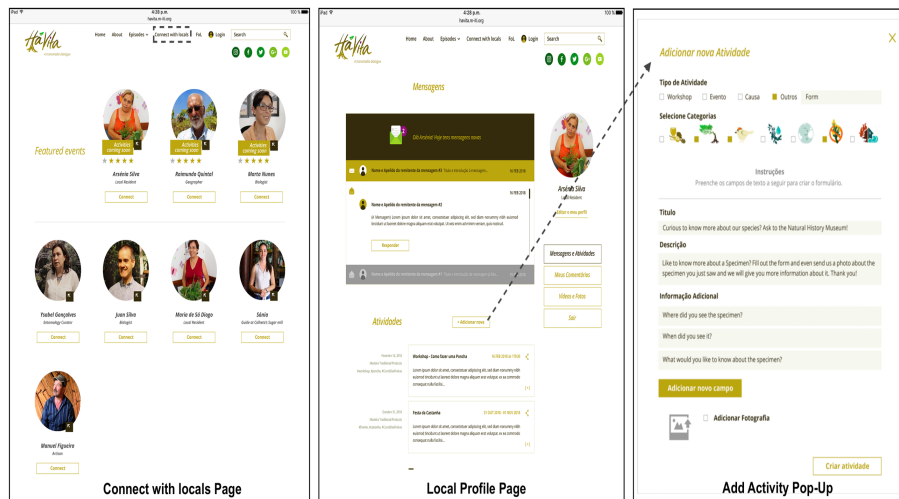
iPad 4:28 p.m. 100 %
havita.m-iti.org

HaVita
A Comunidade Biológica

Home About Episodes Connect with locals PoL Login Search

Featured events

Activities coming soon
Arsénia Silva
Local Resident
Connect

Activities coming soon
Raimundo Quintal
Geographer
Connect

Activities coming soon
Marta Nunes
Biologist
Connect

Ysabel Gonçalves
Entomology Curator
Connect

Juan Silva
Biologist
Connect

Maria do Sú Diogo
Local Resident
Connect

Sónia
Guide at Calheta's Sugar mill
Connect

Manuel Figueira
Artisan
Connect

Connect with locals Page

iPad 4:28 p.m. 100 %
havita.m-iti.org

HaVita
A Comunidade Biológica

Home About Episodes Connect with locals PoL Login Search

Mensagens

Olá Arsénia! Você tem mensagens novas

Nome e Apelido do remetente da mensagem #1 Texto mensagem mensagem... 18/09/2016

Nome e Apelido do remetente da mensagem #2 18/09/2016

Lê Mensagem Lorem ipsum dolor sit amet, consectetuer adipiscing elit, sed diam nonummy nibh euismod tincidunt ut laoreet dolore magna aliquam erat volutpat. Ut wisi enim ad minim veniam, quis nostrud.

Responder

Nome e Apelido do remetente da mensagem #3 Texto mensagem mensagem...

Arsénia Silva
Local Resident
Editar o meu perfil

Mensagens e Atividades
Meus Comentários
Vídeos e Fotos
Sair

Atividades
+ Adicionar nova

Workshop - Como fazer uma Poncha
Lorem ipsum dolor sit amet, consectetuer adipiscing elit, sed diam nonummy nibh euismod tincidunt ut laoreet dolore magna aliquam erat volutpat. Ut wisi enim ad minim veniam, quis nostrud exerci tation ullamcorper suscipit lobortis nisl ut aliquip ex ea commodo consequat. Duis autem vel eum iriure dolor in hendrerit in vulputate velit esse molestie consequat, vel illum dolore eu feugiat nulla facilisis at vero eros et accumsan et iusto odio dignissim qui blandit praesent luptatum zzril delenit augue duis dolore te feugait nulla facilisi.
[...]

Festa da Castanha
Lorem ipsum dolor sit amet, consectetuer adipiscing elit, sed diam nonummy nibh euismod tincidunt ut laoreet dolore magna aliquam erat volutpat.
[...]

Local Profile Page

Adicionar nova Atividade

Tipo de Atividade
Workshop Evento Causa Outros Form

Selecione Categorias

Instruções
Preenche os campos de texto a seguir para criar o formulário.

Título
Curious to know more about our species? Ask to the Natural History Museum!

Descrição
Like to know more about a Specimen? Fill out the form and even send us a photo about the specimen you just saw and we will give you more information about it. Thank you!

Informação Adicional
Where did you see the specimen?
When did you see it?
What would you like to know about the specimen?

Adicionar novo campo

Adicionar Fotografia

Criar atividade

Add Activity Pop-Up